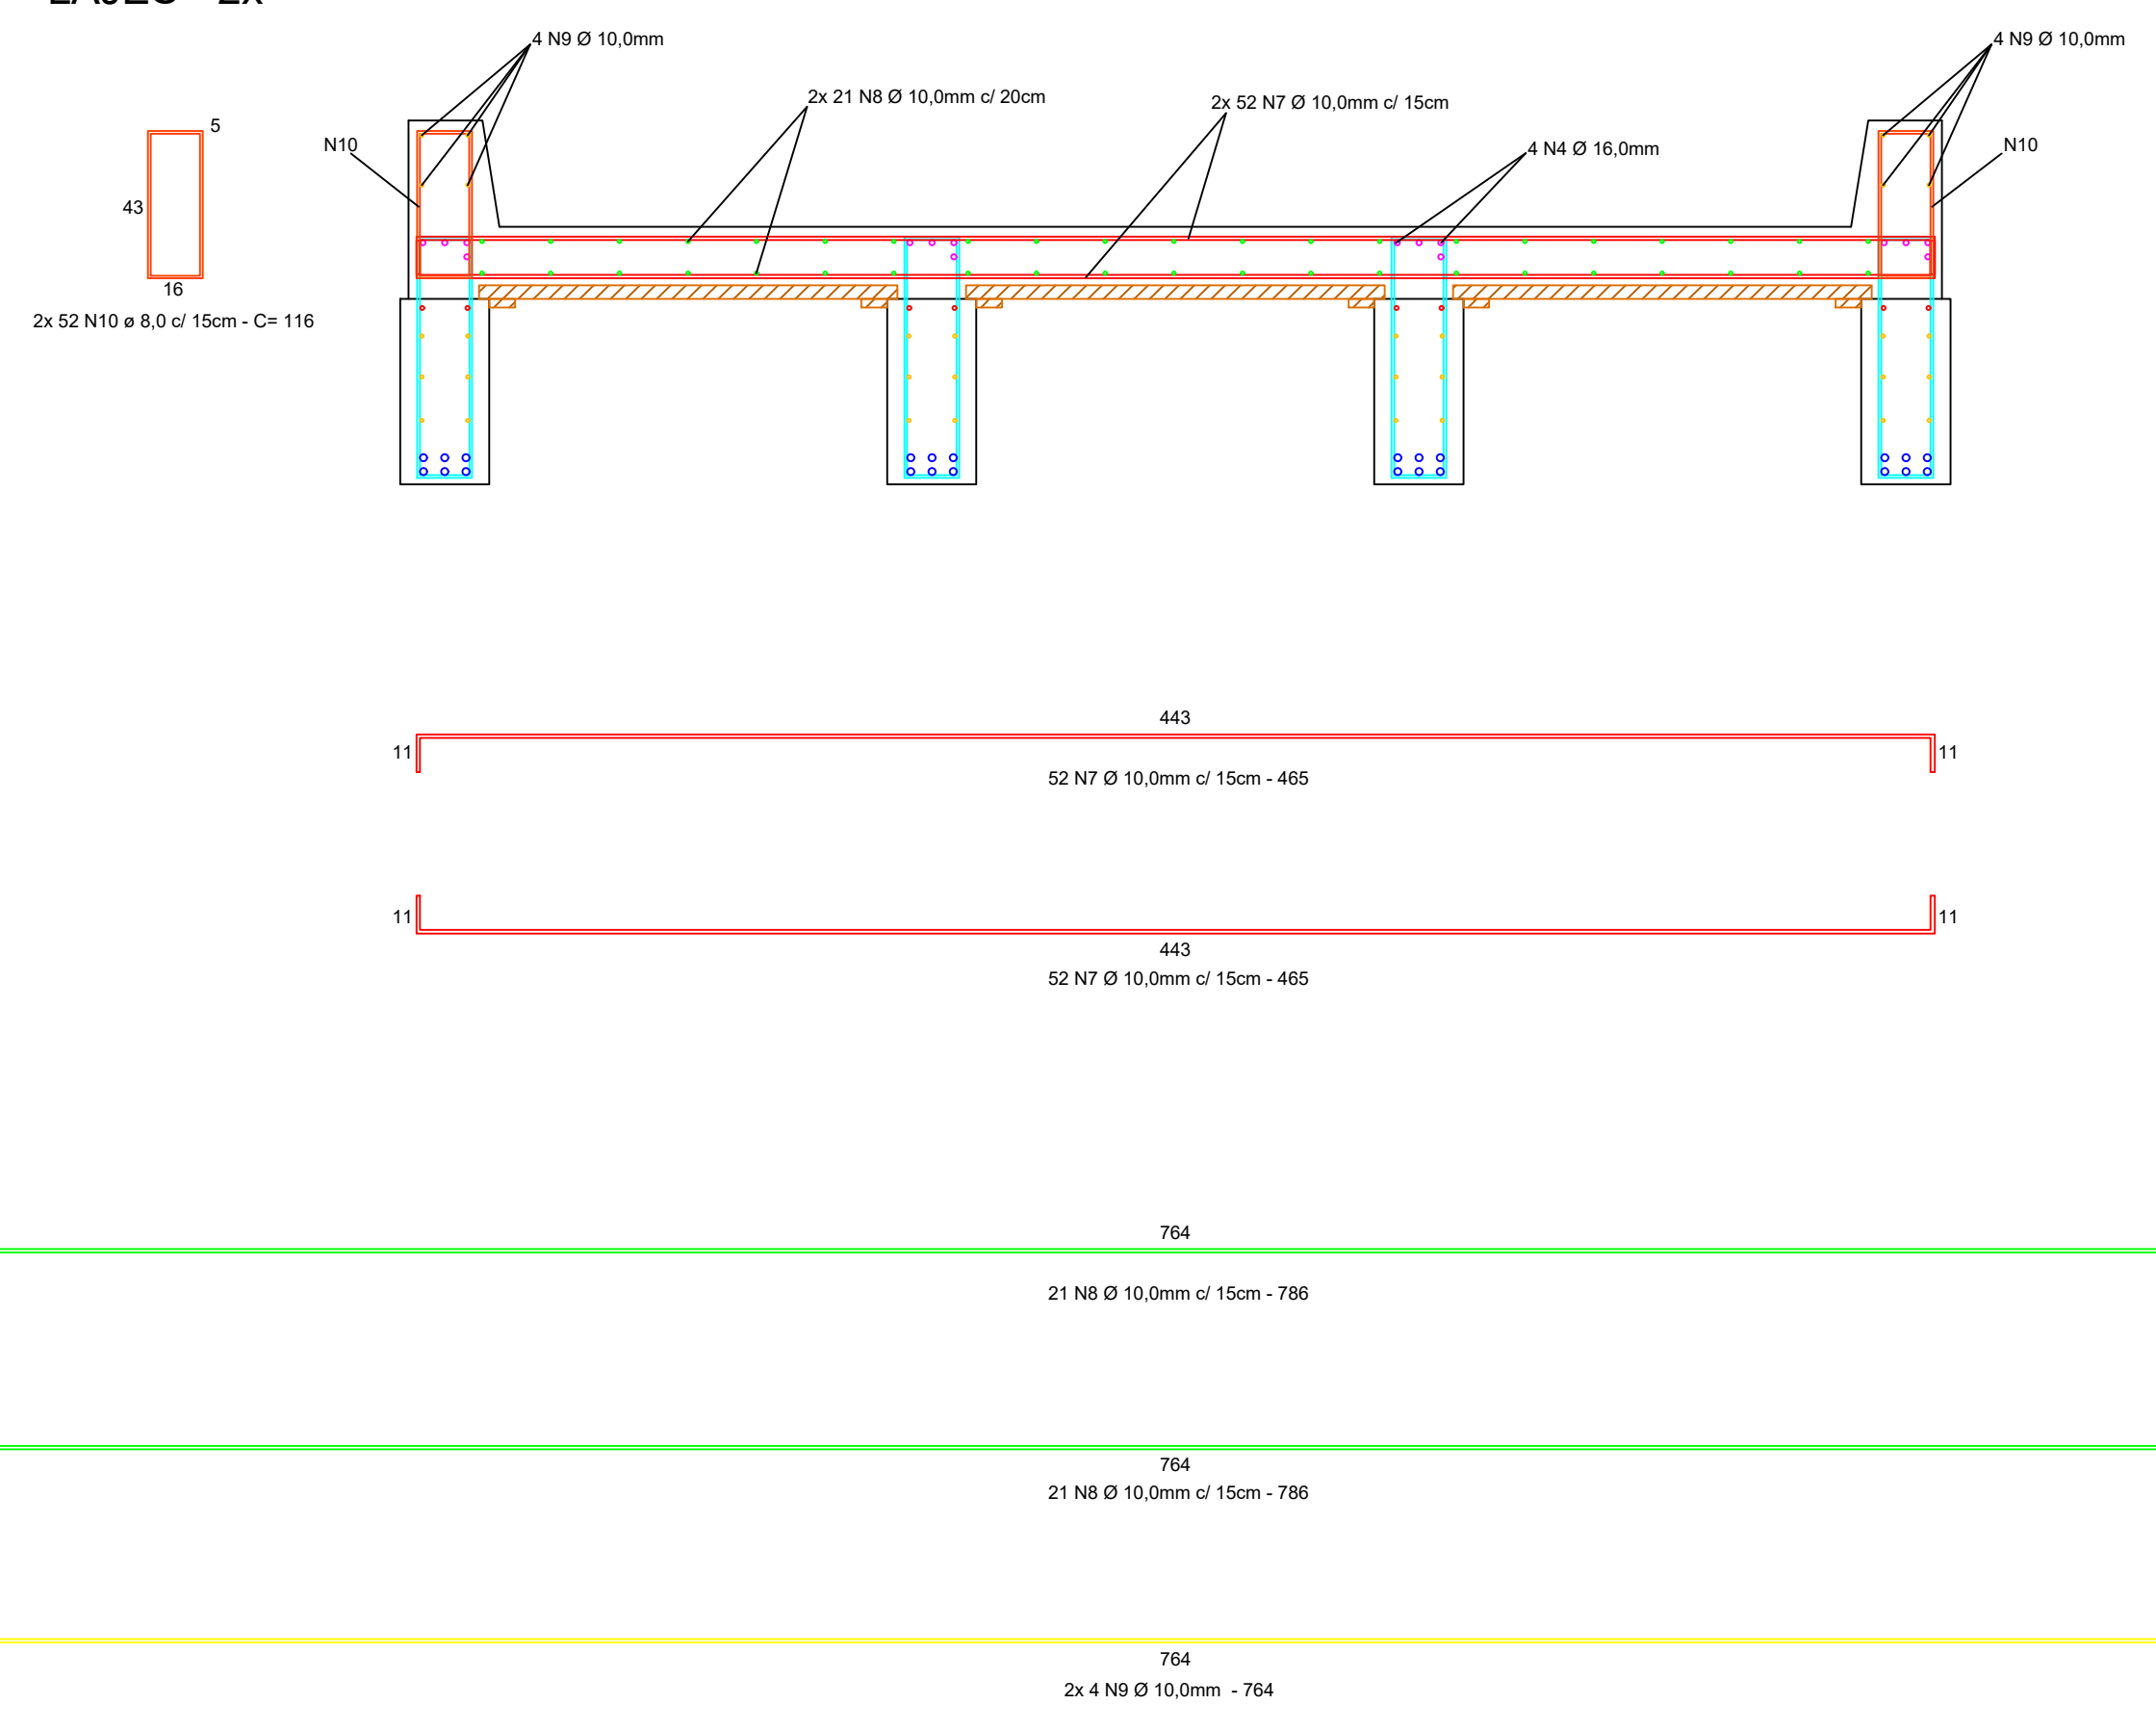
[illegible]

4 N9 Ø 10,0mm

4 N9 Ø 10,0mm

2x 21 N8 Ø 10,0mm c/ 20cm

2x 52 N7 Ø 10,0mm c/ 15cm

4 N4 Ø 16,0mm

N10

N10

5

43

16

2x 52 N10 ø 8,0 c/ 15cm - C= 116

443

11

11

52 N7 Ø 10,0mm c/ 15cm - 465

11

11

443

52 N7 Ø 10,0mm c/ 15cm - 465

764

21 N8 Ø 10,0mm c/ 15cm - 786

764

21 N8 Ø 10,0mm c/ 15cm - 786

764

2x 4 N9 Ø 10,0mm - 764